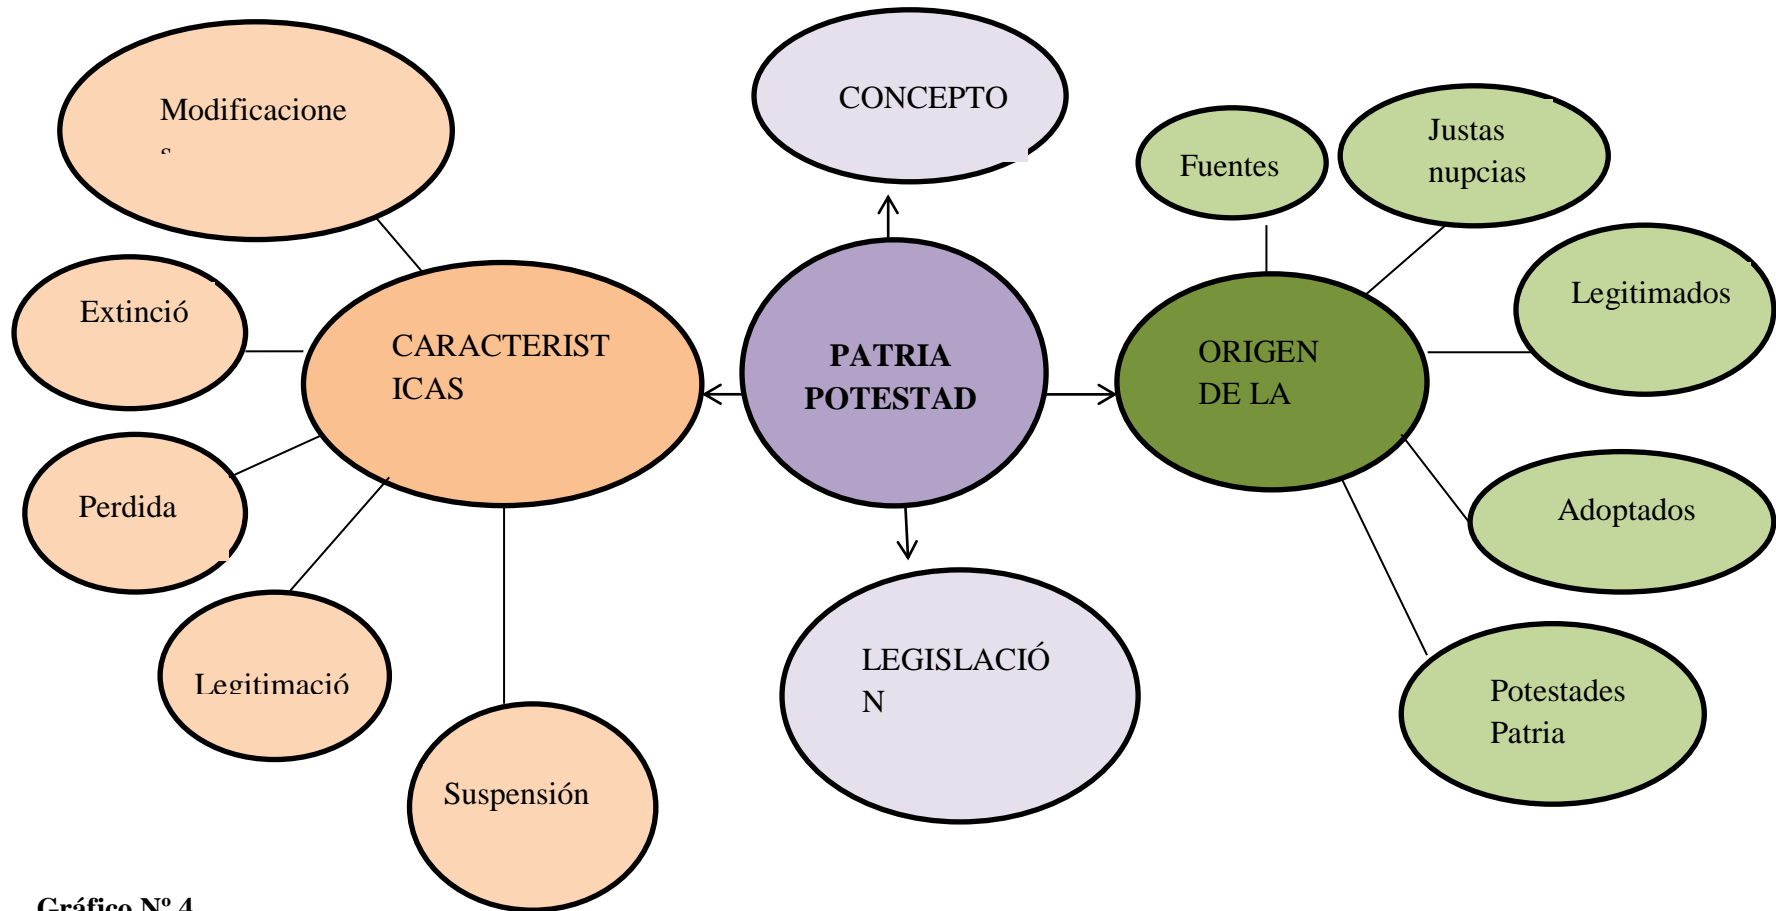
CONCEPTO

Modificacione
s

Extinció

CARACTERISTICAS

PATRIA POTESTAD

ORIGEN DE LA

Fuentes

Justas nupcias

Legitimados

Adoptados

Potestades Patria

Perdida

Legitimació

Suspensión

LEGISLACIÓN

Gráfico Nº 4